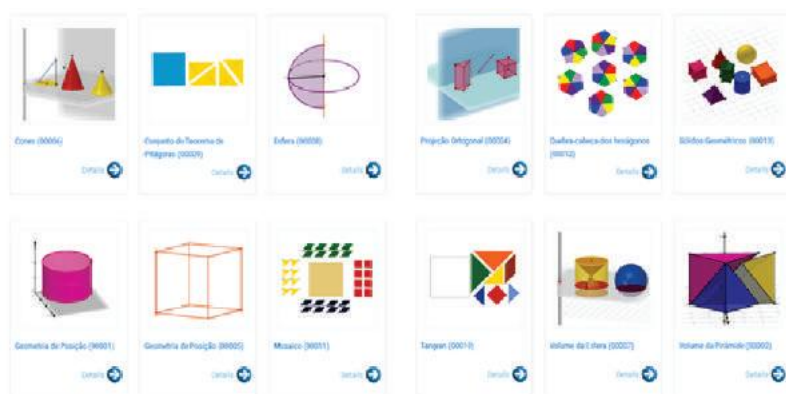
Cones (00006)

Details

Conjunto do Teorema de Pitágoras (00009)

Details

Esfera (00008)

Details

Projeção Ortogonal (00004)

Details

Quebra-cabeça dos hexágonos (00012)

Details

Sólidos Geométricos (00013)

Details

Geometria de Posição (00001)

Details

Geometria de Posição (00005)

Details

Mosaico (00011)

Details

Tangran (00010)

Details

Volume da Esfera (00007)

Details

Volume da Pirâmide (00002)

Details